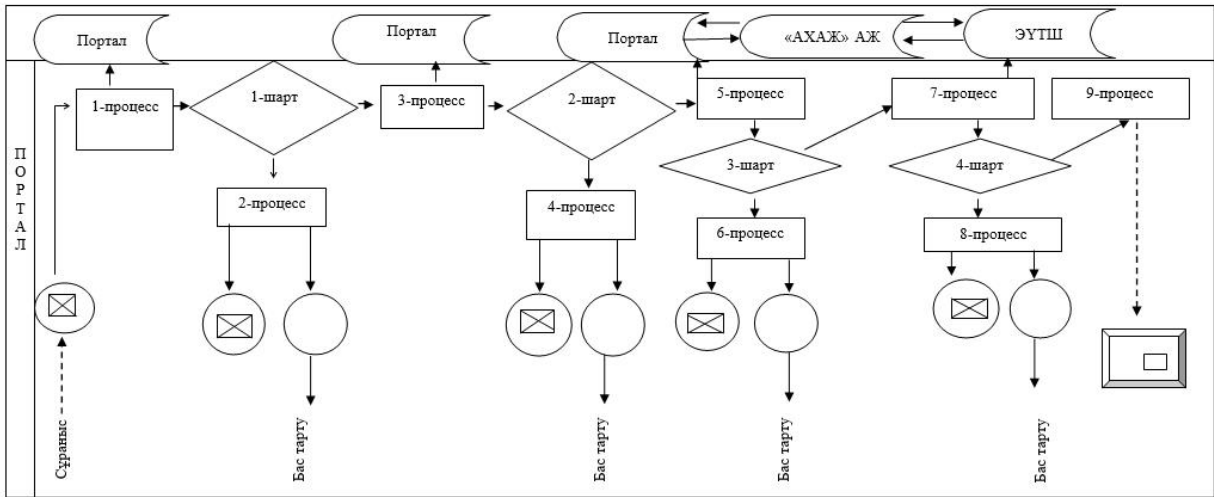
Портал

Портал

Портал

«АХАЖ» АЖ

ЭҮТШ

ПОРТАЛ

1-процесс

1-шарт

3-процесс

2-шарт

5-процесс

7-процесс

9-процесс

3-шарт

4-шарт

2-процесс

4-процесс

6-процесс

8-процесс

Сұраныс

Бас тарту

Бас тарту

Бас тарту

Бас тарту